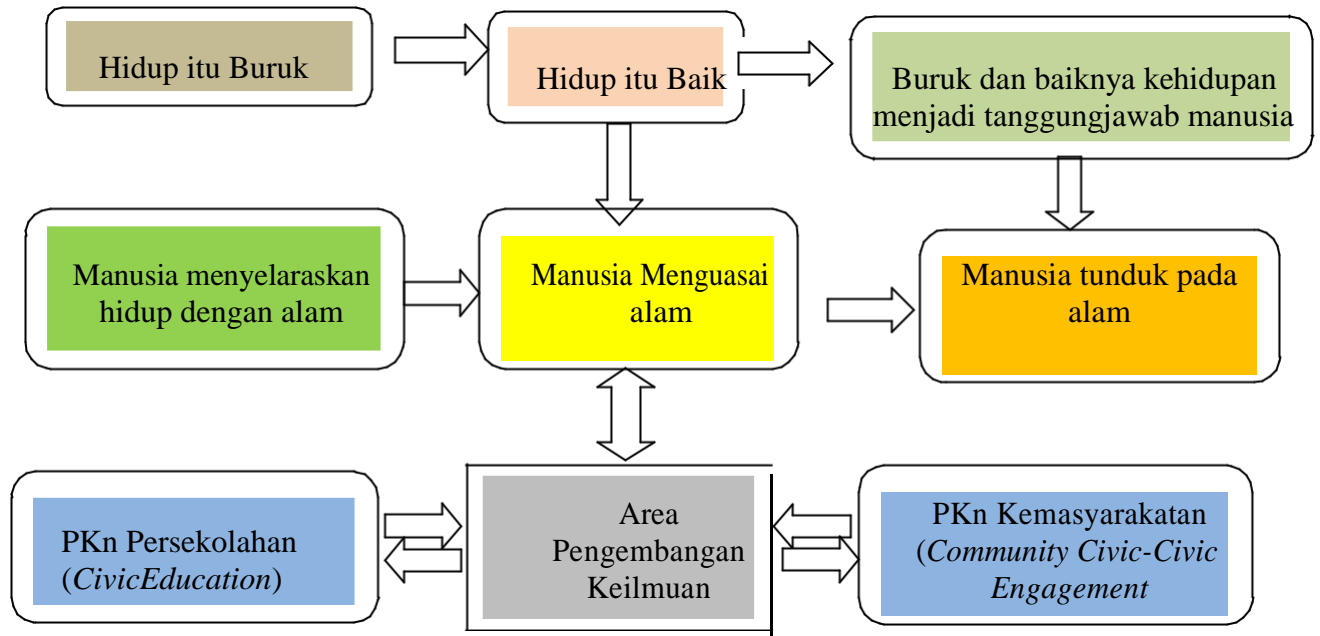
Hidup itu Buruk

Hidup itu Baik

Buruk dan baiknya kehidupan menjadi tanggungjawab manusia

Manusia menyelaraskan hidup dengan alam

Manusia Menguasai alam

Manusia tunduk pada alam

PKn Persekolahan (*CivicEducation*)

Area Pengembangan Keilmuan

PKn Kemasyarakatan (*Community Civic-Civic Engagement*